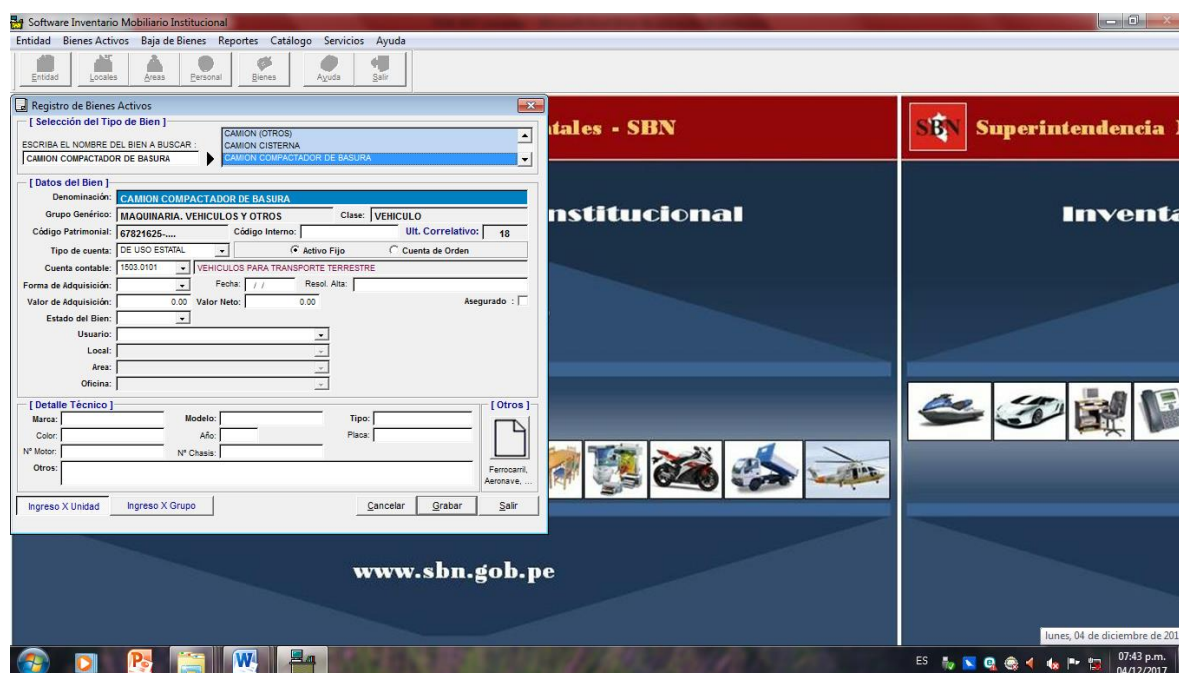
Software Inventario Mobiliario Institucional

Entidad Bienes Activos Baja de Bienes Reportes Catálogo Servicios Ayuda

Entidad Locales Areas Personal Bienes Ayuda Salir

Registro de Bienes Activos

[ Selección del Tipo de Bien ]

ESCRIBA EL NOMBRE DEL BIEN A BUSCAR :
CAMION COMPACTADOR DE BASURA

CAMION (OTROS)
CAMION CISTERNA
CAMION COMPACTADOR DE BASURA

[ Datos del Bien ]

Denominación: CAMION COMPACTADOR DE BASURA
Grupo Genérico: MAQUINARIA, VEHICULOS Y OTROS Clase: VEHICULO
Código Patrimonial: 67821625-.... Código Interno: Ult. Correlativo: 18
Tipo de cuenta: DE USO ESTATAL Activo Fijo Cuenta de Orden
Cuenta contable: 1503.0101 VEHICULOS PARA TRANSPORTE TERRESTRE
Forma de Adquisición: Fecha: / / Resol. Alta:
Valor de Adquisición: 0.00 Valor Neto: 0.00 Asegurado :
Estado del Bien:
Usuario:
Local:
Area:
Oficina:

[ Detalle Técnico ]
Marca: Modelo: Tipo:
Color: Año: Placa:
Nº Motor: Nº Chasis:
Otros:

[ Otros ]
Ferrocarril, Aeronave, ...

Ingreso X Unidad Ingreso X Grupo Cancelar Grabar Salir

ntales - SBN

SBN Superintendencia

nstitucional

Invent

www.sbn.gob.pe

lunes, 04 de diciembre de 201

ES 07:43 p.m. 04/12/2017